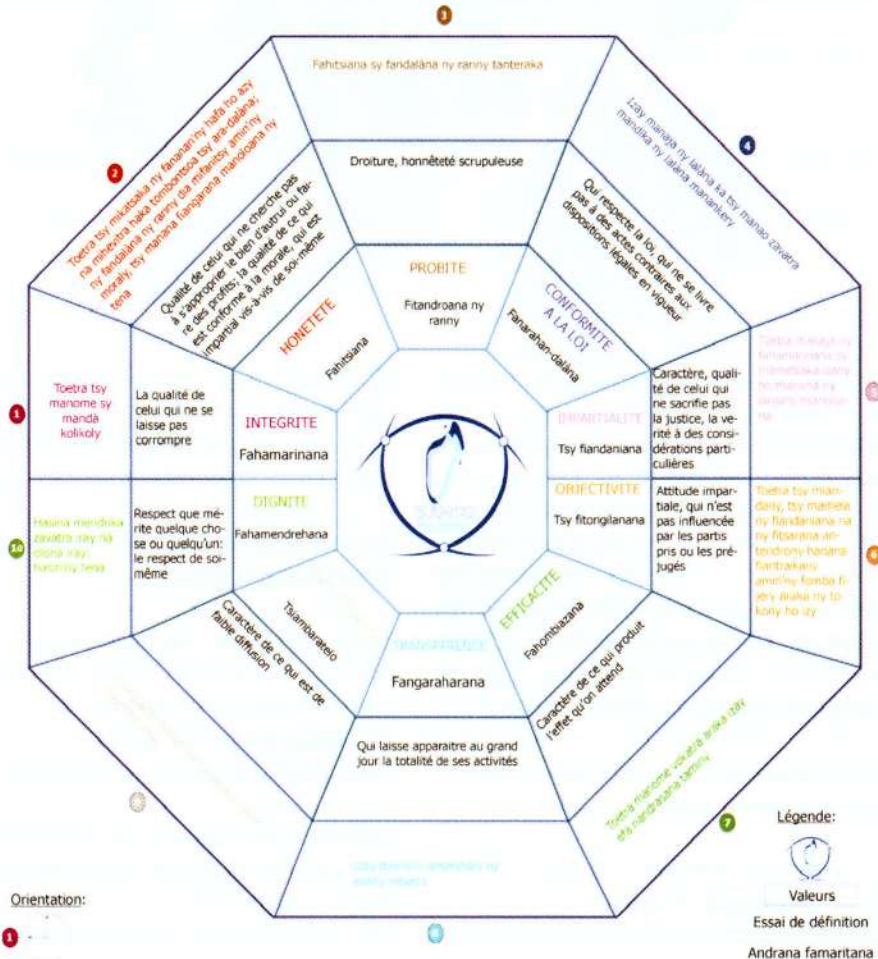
3

Fahitsiana sy fandalàna ny ranny tanteraka

Droiture, honnêteté scrupuleuse

PROBITE

Fitandroana ny ranny

4

Izay manaja ny lalàna ka tsy manao zavatra mandika ny lalàna manankery

Qui respecte la loi, qui ne se livre pas à des actes contraires aux dispositions légales en vigueur

CONFORMITE A LA LOI

Fanarahan-dalàna

2

Toetra tsy mikatsaka ny fananan'ny hafa ho azy na mitsetra haka tombontsoa tsy ara-dalàna; ny fandalàna ny ranny (ka mifanitsy amin'ny moraly), tsy manana fiangarana mandoana ny tena

Qualité de celui qui ne cherche pas à s'approprier le bien d'autrui ou faire des profits; la qualité de ce qui est conforme à la morale, celui qui est impartial vis-à-vis de soi-même

HONETETE

Fahitsiana

1

Toetra tsy manome sy mandà kolikoly

La qualité de celui qui ne se laisse pas corrompre

INTEGRITE

Fahamarinana

Toetra malaza ny fahamarinana sy manetsaka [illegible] ho manana ny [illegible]

Caractère, qualité de celui qui ne sacrifie pas la justice, la vérité à des considérations particulières

IMPARTIALITE

Tsy fiandaniana

10

Hasina mendrika zavatra iray na olona iray; hasin'ny tena

Respect que mérite quelque chose ou quelqu'un: le respect de soi-même

DIGNITE

Fahamendrehana

OBJECTIVITE

Tsy fitongilanana

Attitude impartiale, qui n'est pas influencée par les partis pris ou les préjugés

Toetra tsy miandany, tsy mametra ny fiandaniana na ny fitsarana antendrony harana fiantraikany amin'ny fomba fijery araka ny tokony ho izy

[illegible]

Caractère de ce qui est de faible diffusion

Tsiambaratelo

TRANSPARENCE

Fangaraharana

EFFICACITE

Fahombiazana

Caractère de ce qui produit l'effet qu'on attend

Qui laisse apparaitre au grand jour la totalité de ses activités

Toetra manome vokatra araka izay efa nandrasana taminy

7

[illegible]

Izay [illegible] ny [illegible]

Légende:

Valeurs

Essai de définition

Andrana famaritana

Orientation:

1